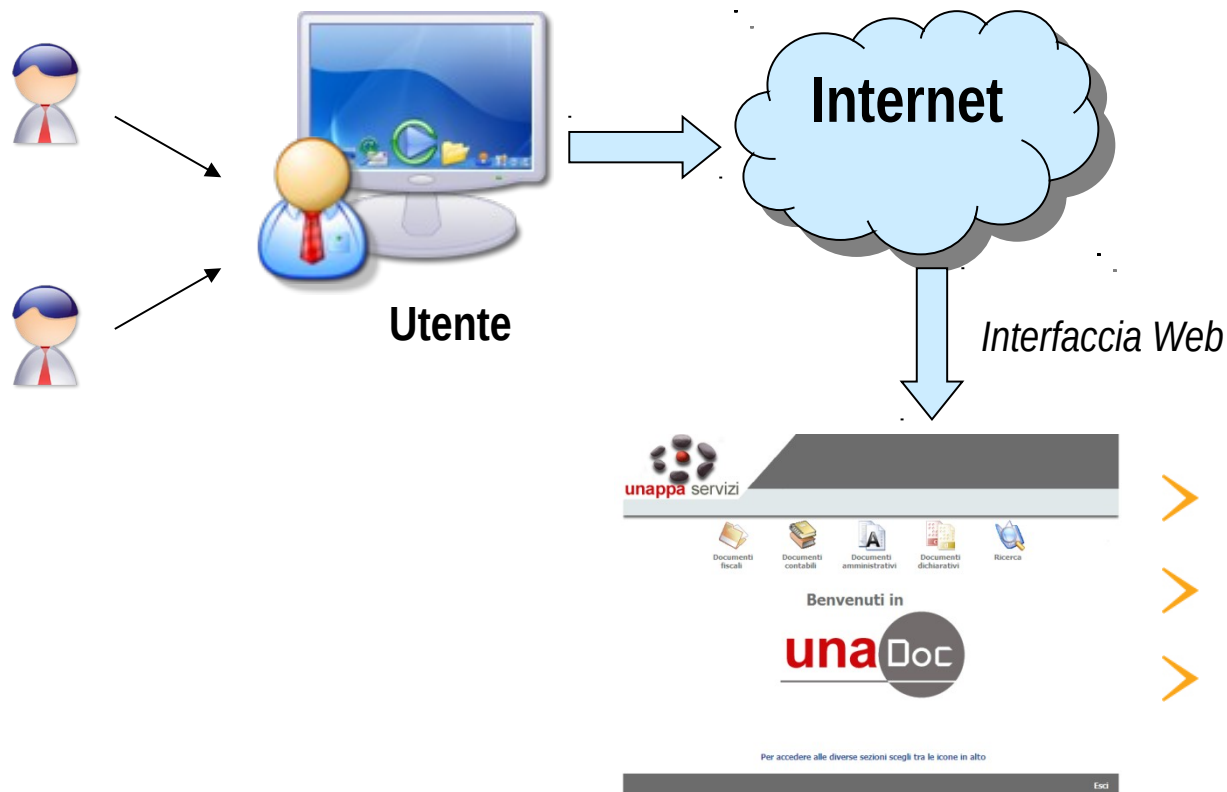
Internet

Utente

Interfaccia Web

unappa servizi

Documenti fiscali

Documenti contabili

Documenti amministrativi

Documenti dichiarativi

Ricerca

Benvenuti in

una Doc

Per accedere alle diverse sezioni scegli tra le icone in alto

Esci